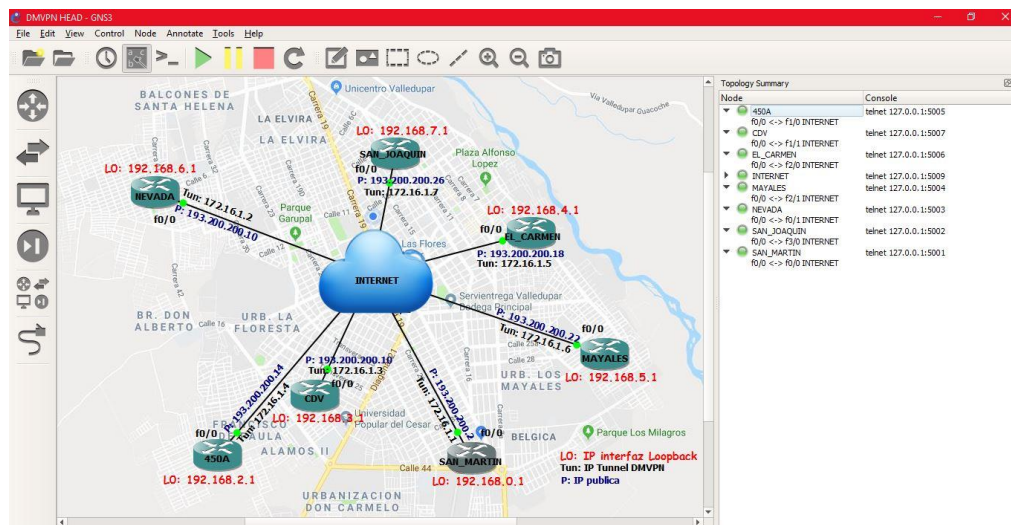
DMVPN HEAD - GNS3

File Edit View Control Node Annotate Tools Help

Topology Summary

| Node | Console |
|---|---|
| 450A | telnet 127.0.0.1:5005 |
| f0/0 <-> f1/0 INTERNET | |
| CDV | telnet 127.0.0.1:5007 |
| f0/0 <-> f1/1 INTERNET | |
| EL_CARMEN | telnet 127.0.0.1:5006 |
| f0/0 <-> f2/0 INTERNET | |
| INTERNET | telnet 127.0.0.1:5009 |
| MAYALES | telnet 127.0.0.1:5004 |
| f0/0 <-> f2/1 INTERNET | |
| NEVADA | telnet 127.0.0.1:5003 |
| f0/0 <-> f0/1 INTERNET | |
| SAN_JOAQUIN | telnet 127.0.0.1:5002 |
| f0/0 <-> f3/0 INTERNET | |
| SAN_MARTIN | telnet 127.0.0.1:5001 |
| f0/0 <-> f0/0 INTERNET | |

Unicentro Valledupar
BALCONES DE SANTA HELENA
LA ELVIRA
LA ELVIRA
Via Valledupar Guacoche
LO: 192.168.7.1
SAN_JOAQUIN
f0/0
P: 193.200.200.26
Tun: 172.16.1.7
Plaza Alfonso Lopez
LO: 192.168.6.1
NEVADA
Tun: 172.16.1.2
P: 193.200.200.10
f0/0
Parque Garupal
LO: 192.168.4.1
f0/0
EL_CARMEN
Las Flores
P: 193.200.200.18
Tun: 172.16.1.5
INTERNET
Servientrega Valledupar Bodega Principal
BR. DON ALBERTO
URB. LA FLORESTA
P: 193.200.200.22
f0/0
Tun: 172.16.1.6
MAYALES
LO: 192.168.5.1
P: 193.200.200.10
Tun: 172.16.1.3
f0/0
URB. LOS MAYALES
P: 193.200.200.14
Tun: 172.16.1.4
CDV
LO: 192.168.3
Universidad Popular del Cesar
P: 193.200.200.2
Tun: 172.16.1.1
f0/0
BELGICA
Parque Los Milagros
f0/0
450A
ALAMOS II
SAN_MARTIN
LO: IP interfaz Loopback
Tun: IP Tunnel DMVPN
P: IP publica
LO: 192.168.2.1
LO: 192.168.0.1
Calle 44
URBANIZACION DON CARMELO